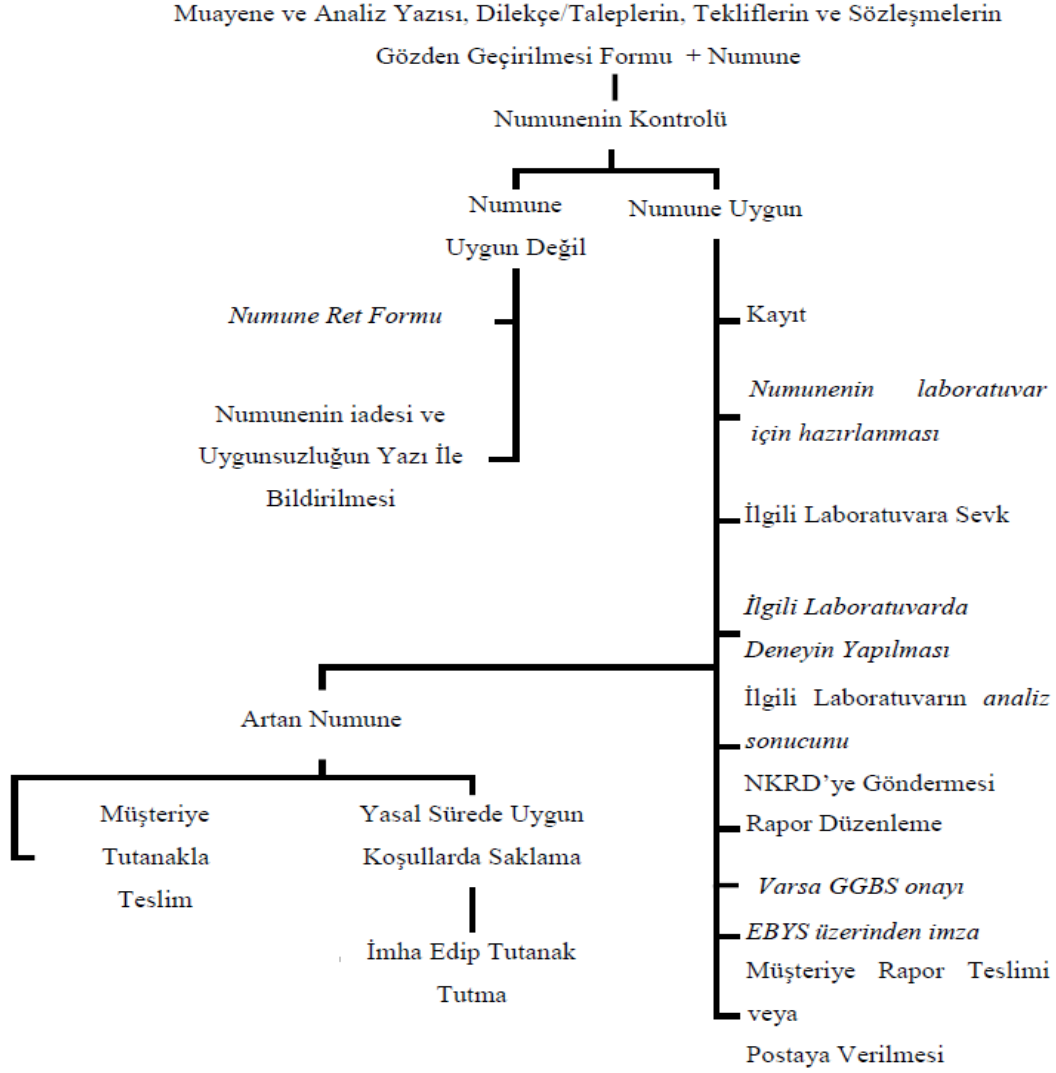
Muayene ve Analiz Yazısı, Dilekçe/Taleplerin, Tekliflerin ve Sözleşmelerin Gözden Geçirilmesi Formu + Numune

Numunenin Kontrolü

Numune Uygun Değil

Numune Uygun

Numune Ret Formu

Numunenin iadesi ve Uygunsuzluğun Yazı İle Bildirilmesi

Kayıt

Numunenin laboratuvar için hazırlanması

İlgili Laboratuvara Sevk

İlgili Laboratuvarda Deneyin Yapılması

İlgili Laboratuvarın analiz sonucunu NKRD'ye Göndermesi

Rapor Düzenleme

Varsa GGBS onayı

EBYS üzerinden imza

Müşteriye Rapor Teslimi veya Postaya Verilmesi

Artan Numune

Müşteriye Tutanakla Teslim

Yasal Sürede Uygun Koşullarda Saklama

İmha Edip Tutanak Tutma